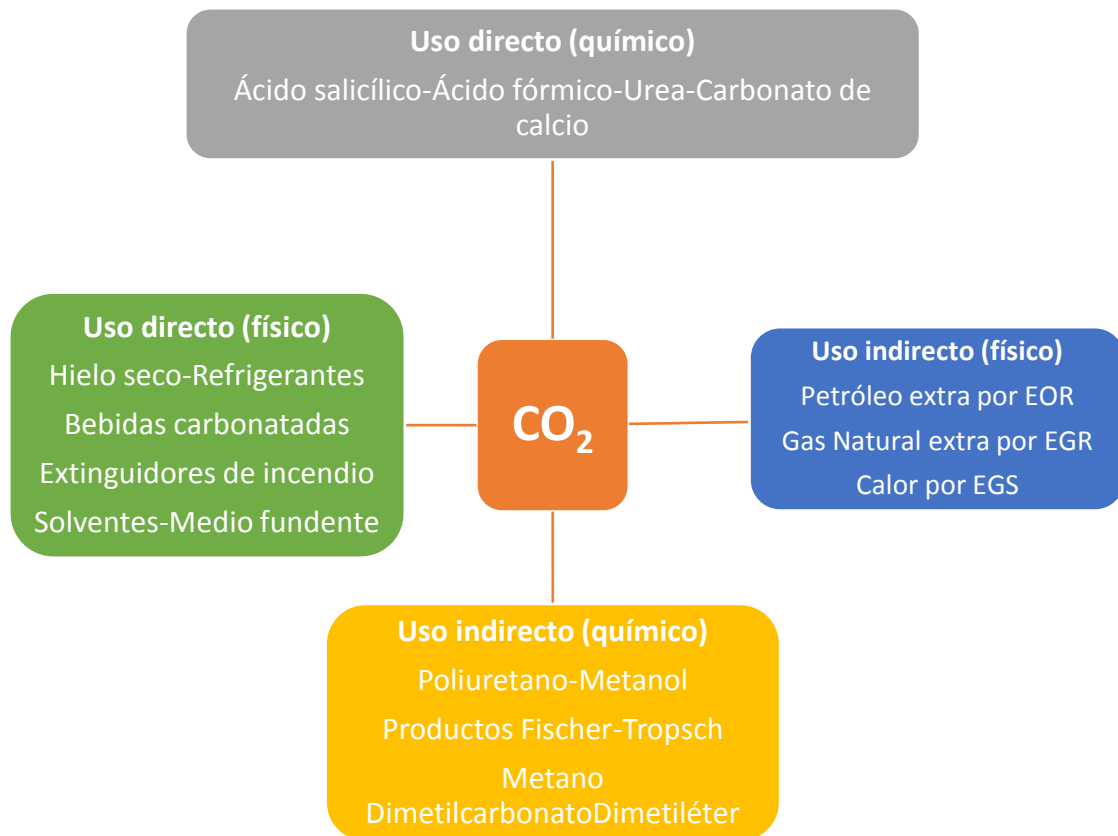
Uso directo (químico)
Ácido salicílico-Ácido fórmico-Urea-Carbonato de calcio

Uso directo (físico)
Hielo seco-Refrigerantes
Bebidas carbonatadas
Extinguidores de incendio
Solventes-Medio fundente

$CO_2$

Uso indirecto (físico)
Petróleo extra por EOR
Gas Natural extra por EGR
Calor por EGS

Uso indirecto (químico)
Poliuretano-Metanol
Productos Fischer-Tropsch
Metano
DimetilcarbonatoDimetiléter